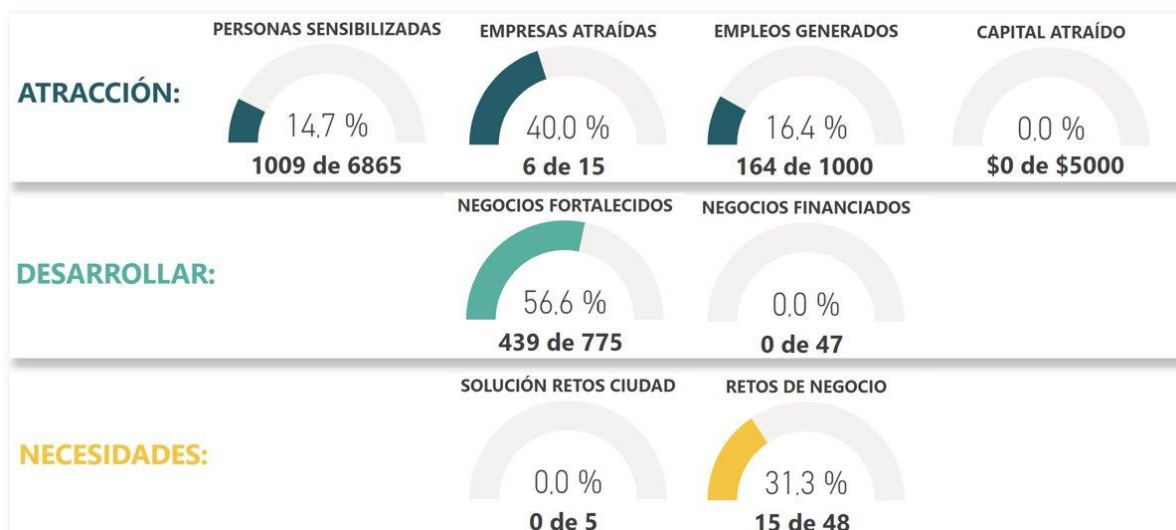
ATRACCIÓN:

PERSONAS SENSIBILIZADAS
14,7 %
1009 de 6865

EMPRESAS ATRAÍDAS
40,0 %
6 de 15

EMPLEOS GENERADOS
16,4 %
164 de 1000

CAPITAL ATRAÍDO
0,0 %
\$0 de \$5000

DESARROLLAR:

NEGOCIOS FORTALECIDOS
56,6 %
439 de 775

NEGOCIOS FINANCIADOS
0,0 %
0 de 47

NECESIDADES:

SOLUCIÓN RETOS CIUDAD
0,0 %
0 de 5

RETOS DE NEGOCIO
31,3 %
15 de 48